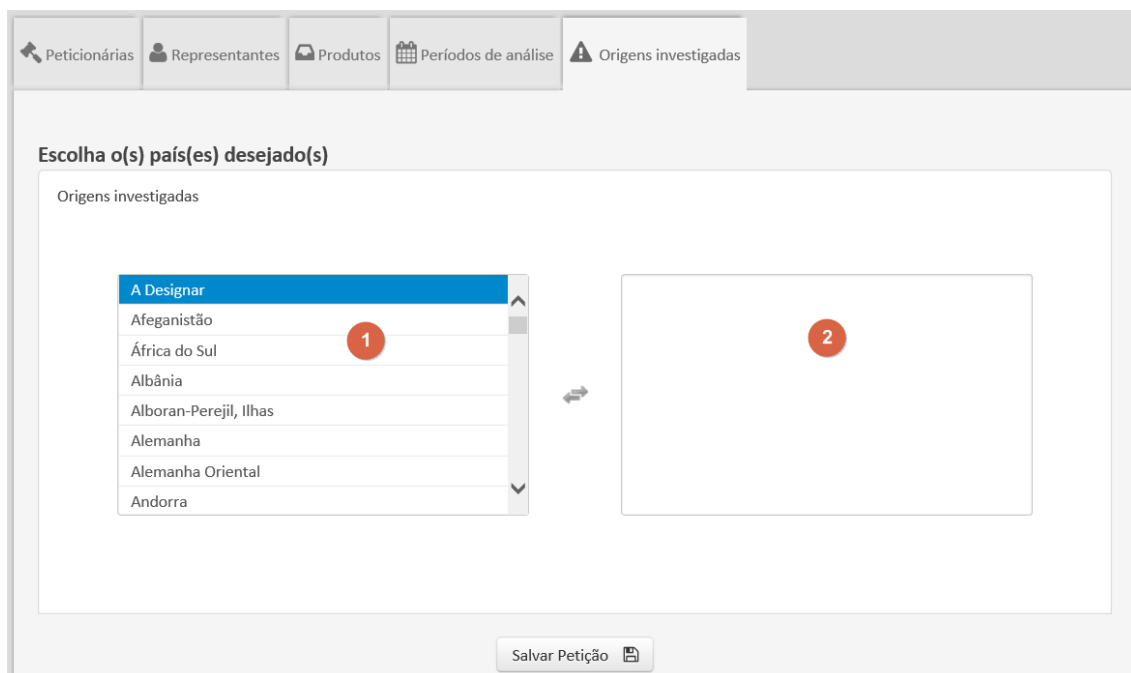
Peticionárias | Representantes | Produtos | Períodos de análise | Origens investigadas

Escolha o(s) país(es) desejado(s)

Origens investigadas

A Designar
Afeganistão
África do Sul
Albânia
Alboran-Perejil, Ilhas
Alemanha
Alemanha Oriental
Andorra

1

2

Salvar Petição